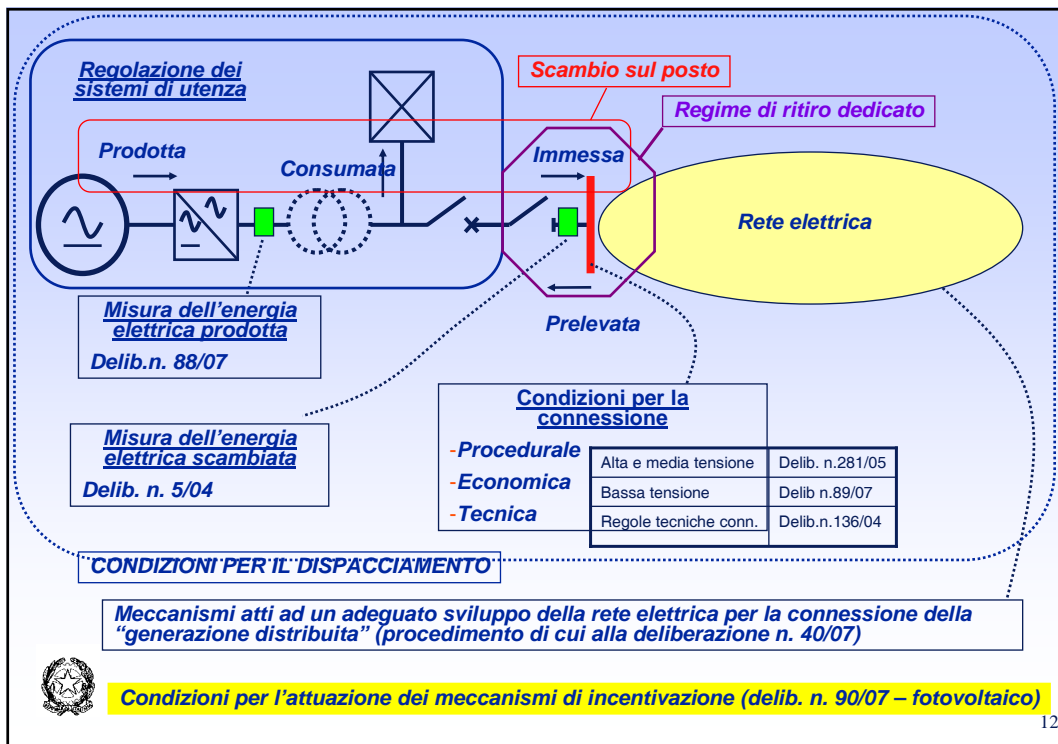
Regolazione dei sistemi di utenza

Scambio sul posto

Regime di ritiro dedicato

Prodotta

Consumata

Immessa

Rete elettrica

Prelevata

Misura dell’energia elettrica prodotta

Delib.n. 88/07

Condizioni per la connessione

-Procedurale

-Economica

-Tecnica

| Alta e media tensione | Delib. n.281/05 |
|---|---|
| Bassa tensione | Delib n.89/07 |
| Regole tecniche conn. | Delib.n.136/04 |

Misura dell’energia elettrica scambiata

Delib. n. 5/04

CONDIZIONI PER IL DISPACCIAMENTO

Meccanismi atti ad un adeguato sviluppo della rete elettrica per la connessione della “generazione distribuita” (procedimento di cui alla deliberazione n. 40/07)

Condizioni per l’attuazione dei meccanismi di incentivazione (delib. n. 90/07 – fotovoltaico)

12